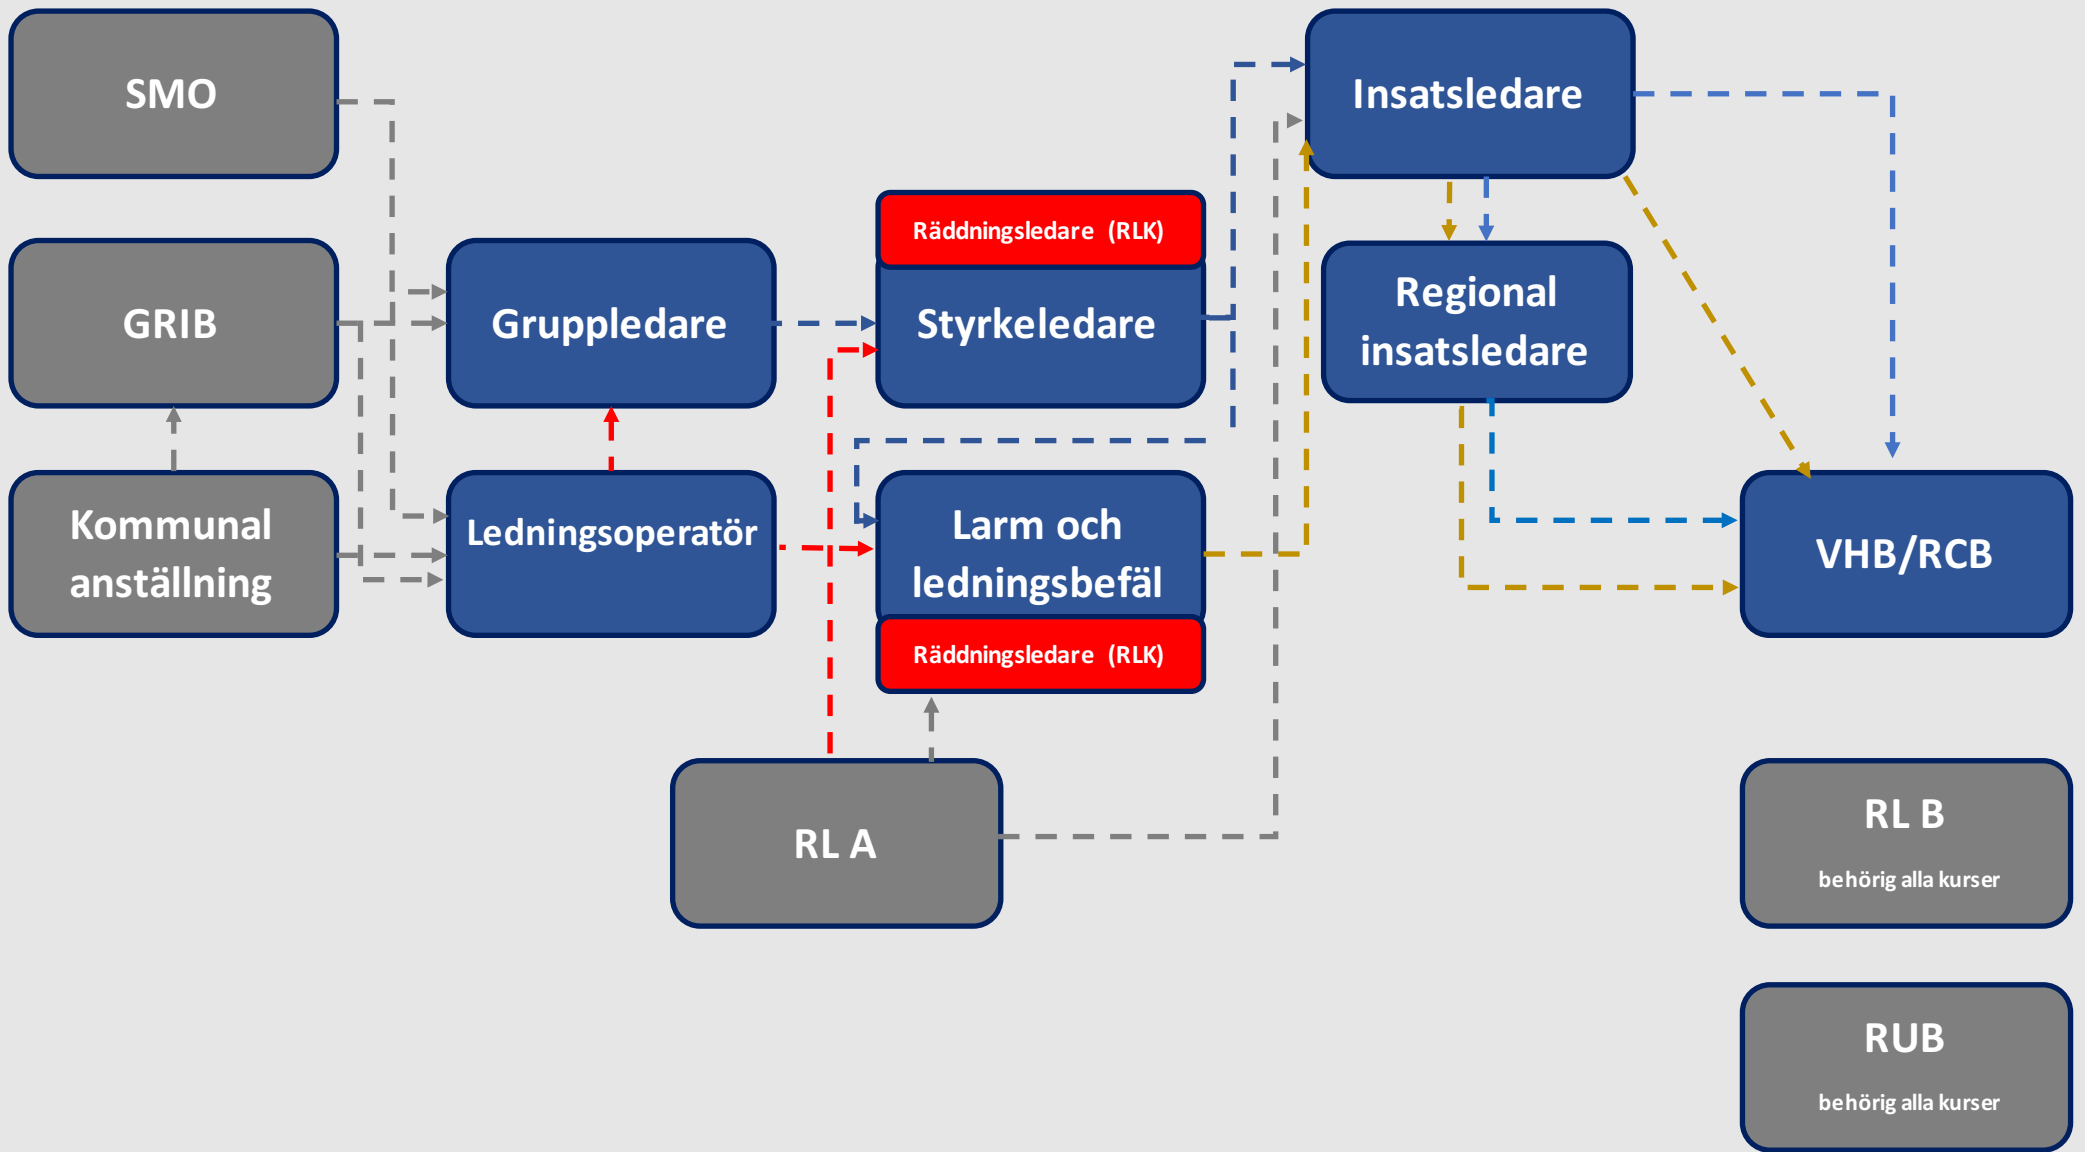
SMO

GRIB

Kommunal anställning

Gruppledare

Ledningsoperatör

Räddningsledare (RLK)

Styrkeledare

Larm och ledningsbefäl

Räddningsledare (RLK)

RL A

Insatsledare

Regional insatsledare

VHB/RCB

RL B

behörig alla kurser

RUB

behörig alla kurser